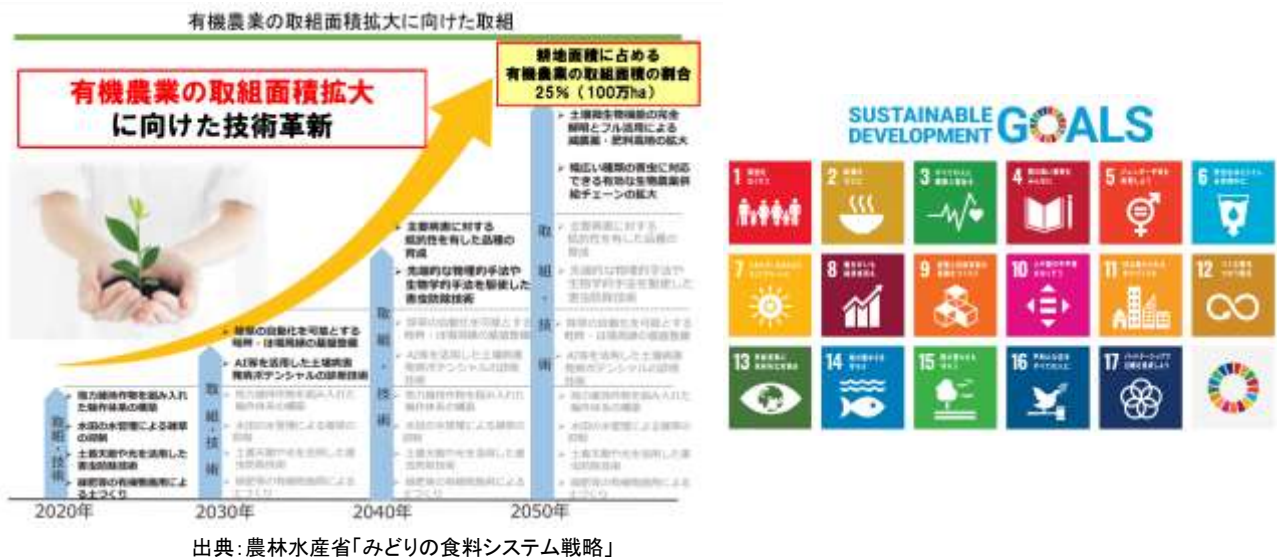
有機農業の取組面積拡大に向けた取組

有機農業の取組面積拡大に向けた技術革新

耕地面積に占める有機農業の取組面積の割合 25%（100万ha）

取組・技術

取組・技術

取組・技術

取組・技術

2020年 2030年 2040年 2050年

SUSTAINABLE DEVELOPMENT GOALS

1 2 3 4 5 6 7 8 9 10 11 12 13 14 15 16 17

出典：農林水産省「みどりの食料システム戦略」